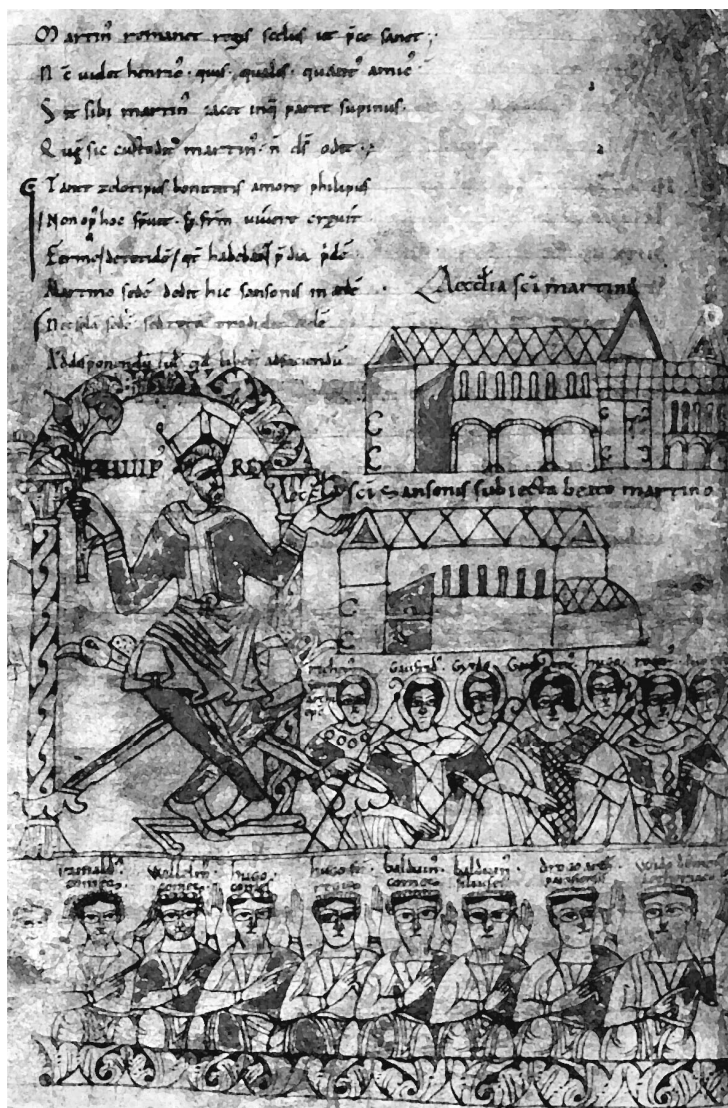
Martinus remanet regis scelus et p̄ce sanet;
N̄ e uidet henricus quis quales quaru amic
S et sibi martinus iacet inq̄ pacet supinus
Q uę sic custodit martinu n̄ ds odit
E T amor zelo rursus bonitatis amore philipus
N on oph hoc fauet & fr̄m uiuere cęruit
E t missę dicendi qui habebat p dia p̄de
Martino sedo dedit hic sansonis in æde
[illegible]
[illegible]

Aecclia sci martini

PHILIP REX

Aeccla sci sansonis subiecta beato martino

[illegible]

Rainald comes Walterius comes Hugo comes Hugo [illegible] Balduin comes Balduin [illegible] Drogo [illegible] Wido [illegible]